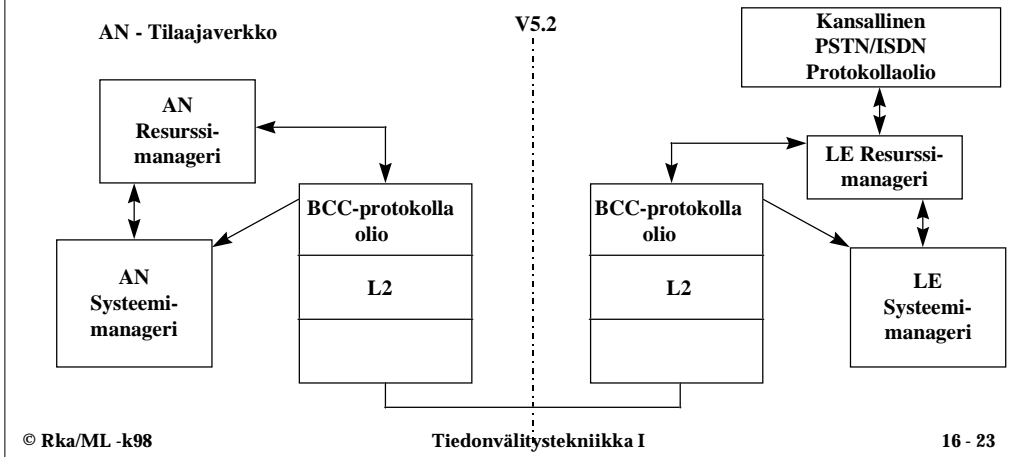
AN - Tilaajaverkko

V5.2

Kansallinen PSTN/ISDN Protokollaolio

AN Resurssimanageri

LE Resurssimanageri

BCC-protokolla olio

L2

BCC-protokolla olio

L2

AN Systeemimanageri

LE Systeemimanageri

© Rka/ML -k98

Tiedonvälitystekniikka I

16 - 23